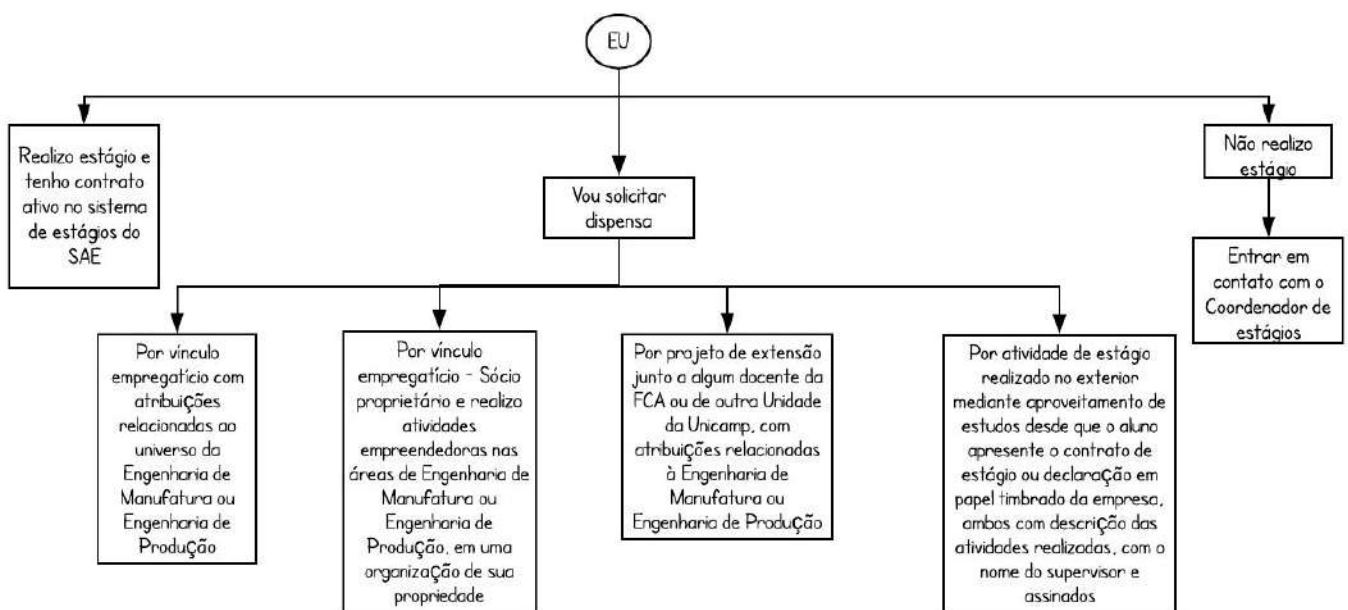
EU

Realizo estágio e tenho contrato ativo no sistema de estágios do SAE

Vou solicitar dispensa

Não realizo estágio

Entrar em contato com o Coordenador de estágios

Por vínculo empregatício com atribuições relacionadas ao universo da Engenharia de Manufatura ou Engenharia de Produção

Por vínculo empregatício - Sócio proprietário e realizo atividades empreendedoras nas áreas de Engenharia de Manufatura ou Engenharia de Produção, em uma organização de sua propriedade

Por projeto de extensão junto a algum docente da FCA ou de outra Unidade da Unicamp, com atribuições relacionadas à Engenharia de Manufatura ou Engenharia de Produção

Por atividade de estágio realizado no exterior mediante aproveitamento de estudos desde que o aluno apresente o contrato de estágio ou declaração em papel timbrado da empresa, ambos com descrição das atividades realizadas, com o nome do supervisor e assinados